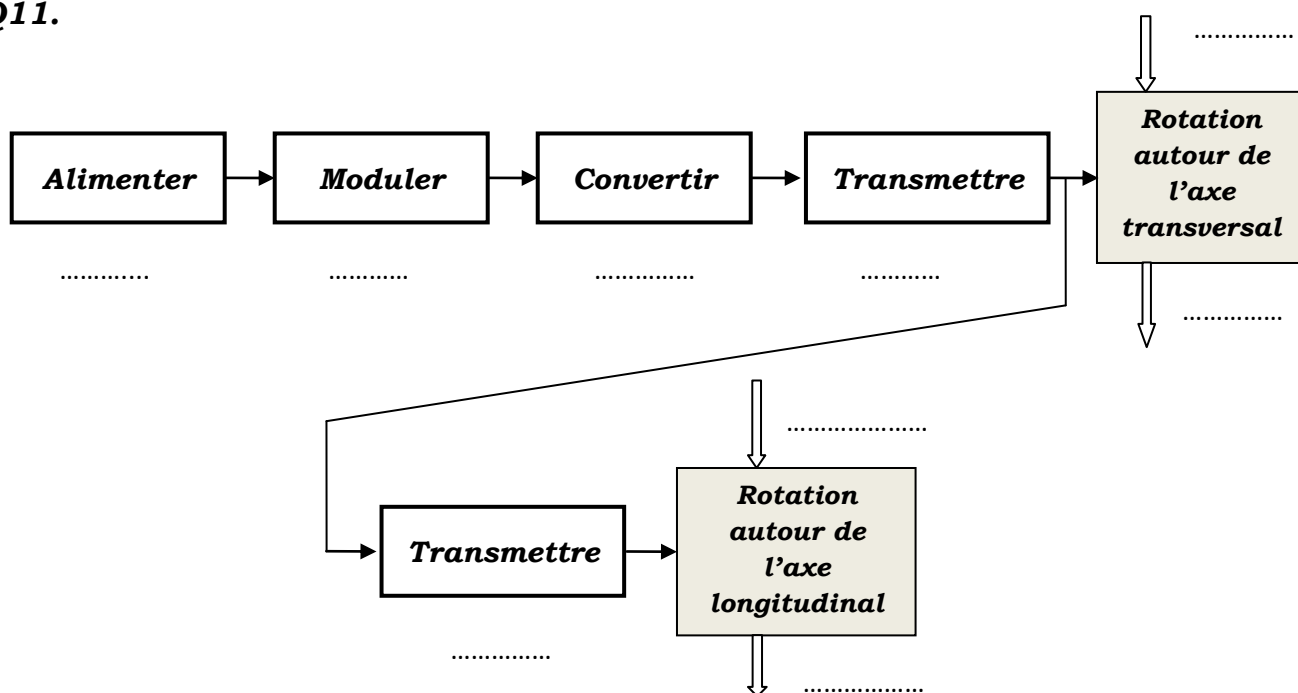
Q11.

……………

Alimenter

Moduler

Convertir

Transmettre

Rotation autour de l'axe transversal

…………

…………

……………

…………

……………

…………………

Transmettre

Rotation autour de l'axe longitudinal

……………

………………